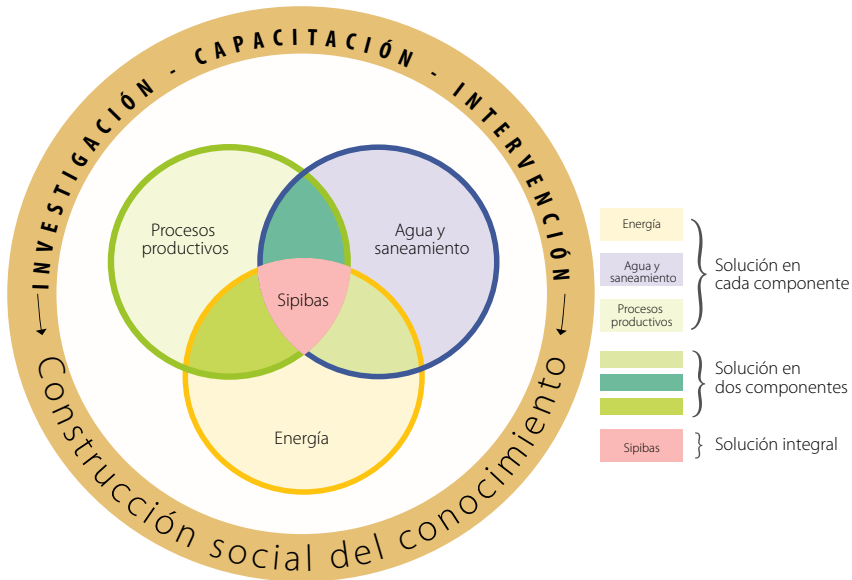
INVESTIGACIÓN - CAPACITACIÓN - INTERVENCIÓN

Construcción social del conocimiento

Procesos productivos

Agua y saneamiento

Sipibas

Energía

Energía

Agua y saneamiento

Procesos productivos

Solución en cada componente

Solución en dos componentes

Sipibas

Solución integral